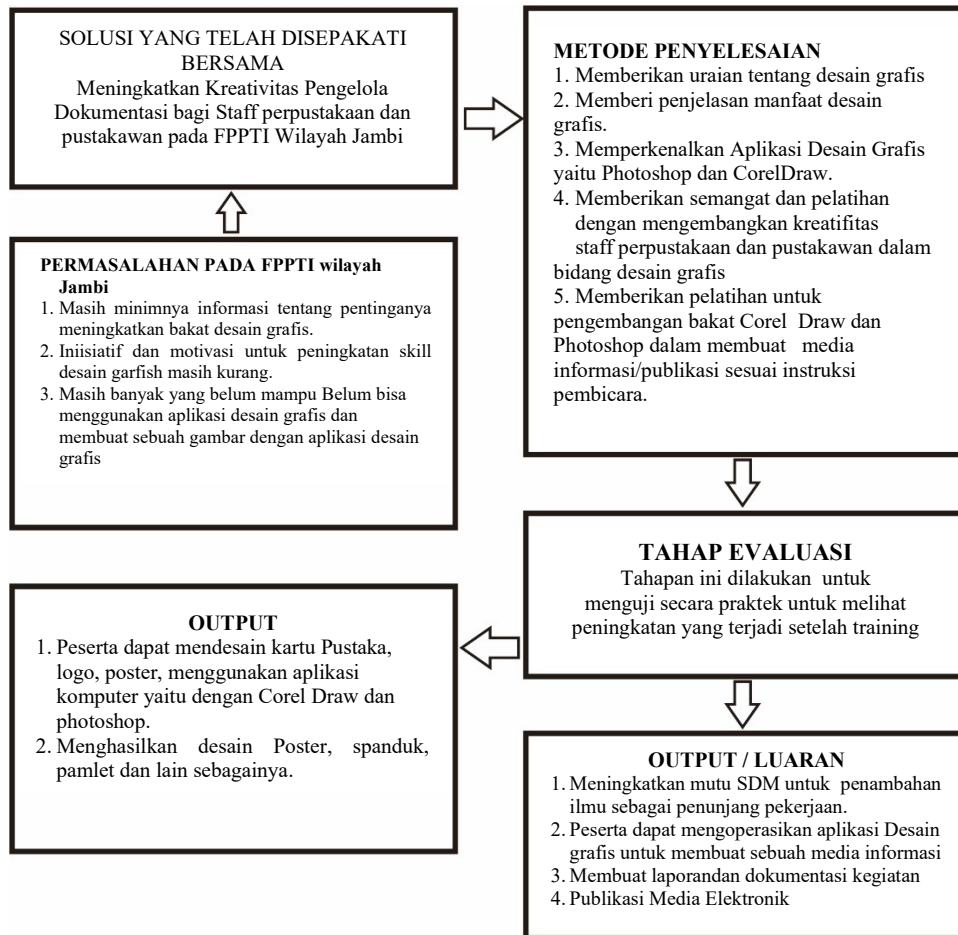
SOLUSI YANG TELAH DISEPAKATI BERSAMA
Meningkatkan Kreativitas Pengelola Dokumentasi bagi Staff perpustakaan dan pustakawan pada FPPTI Wilayah Jambi

PERMASALAHAN PADA FPPTI wilayah Jambi
1. Masih minimnya informasi tentang pentinganya meningkatkan bakat desain grafis.
2. Iniisiatif dan motivasi untuk peningkatan skill desain garfish masih kurang.
3. Masih banyak yang belum mampu Belum bisa menggunakan aplikasi desain grafis dan membuat sebuah gambar dengan aplikasi desain grafis

METODE PENYELESAIAN
1. Memberikan uraian tentang desain grafis
2. Memberi penjelasan manfaat desain grafis.
3. Memperkenalkan Aplikasi Desain Grafis yaitu Photoshop dan CorelDraw.
4. Memberikan semangat dan pelatihan dengan mengembangkan kreatifitas staff perpustakaan dan pustakawan dalam bidang desain grafis
5. Memberikan pelatihan untuk pengembangan bakat Corel Draw dan Photoshop dalam membuat media informasi/publikasi sesuai instruksi pembicara.

TAHAP EVALUASI
Tahapan ini dilakukan untuk menguji secara praktek untuk melihat peningkatan yang terjadi setelah training

OUTPUT
1. Peserta dapat mendesain kartu Pustaka, logo, poster, menggunakan aplikasi komputer yaitu dengan Corel Draw dan photoshop.
2. Menghasilkan desain Poster, spanduk, pamlet dan lain sebagainya.

OUTPUT / LUARAN
1. Meningkatkan mutu SDM untuk penambahan ilmu sebagai penunjang pekerjaan.
2. Peserta dapat mengoperasikan aplikasi Desain grafis untuk membuat sebuah media informasi
3. Membuat laporandan dokumentasi kegiatan
4. Publikasi Media Elektronik